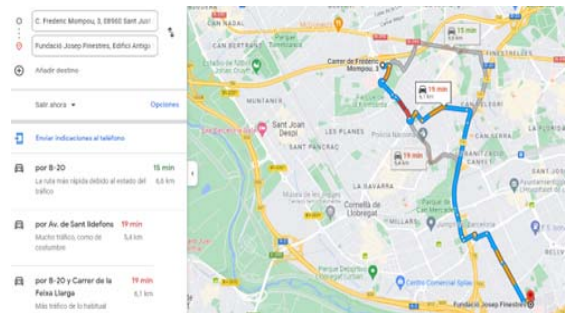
C. Frederic Mompou, 3, E8960 Sant Just

Fundació Josep Finestres, Edifici Antigu

Añadir destino

Salir ahora

Opciones

Enviar indicaciones al teléfono

por B-20

15 min

La ruta más rápida debido al estado del tráfico

6,6 km

por Av. de Sant Ildefons

19 min

Mucho tráfico, como de costumbre

5,8 km

por B-20 y Carrer de la Feixa Llarga

19 min

Más tráfico de lo habitual

6,1 km

15 min

Carrer de Frederic Mompou, 3

19 min

19 min

CAN BERTRAND

SANT JOAN DESPÍ

LES PLANES

SANT PANCRAÇ

LA SAVARRA

Cornellà de Llobregat

MILLARS

Centro Comercial Splau

Fundació Josep Finestres

MUNTANER

FINESTRELLES

CAN SERRA

CAN VIDALET

SANFELIU

BELLVITGE

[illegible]